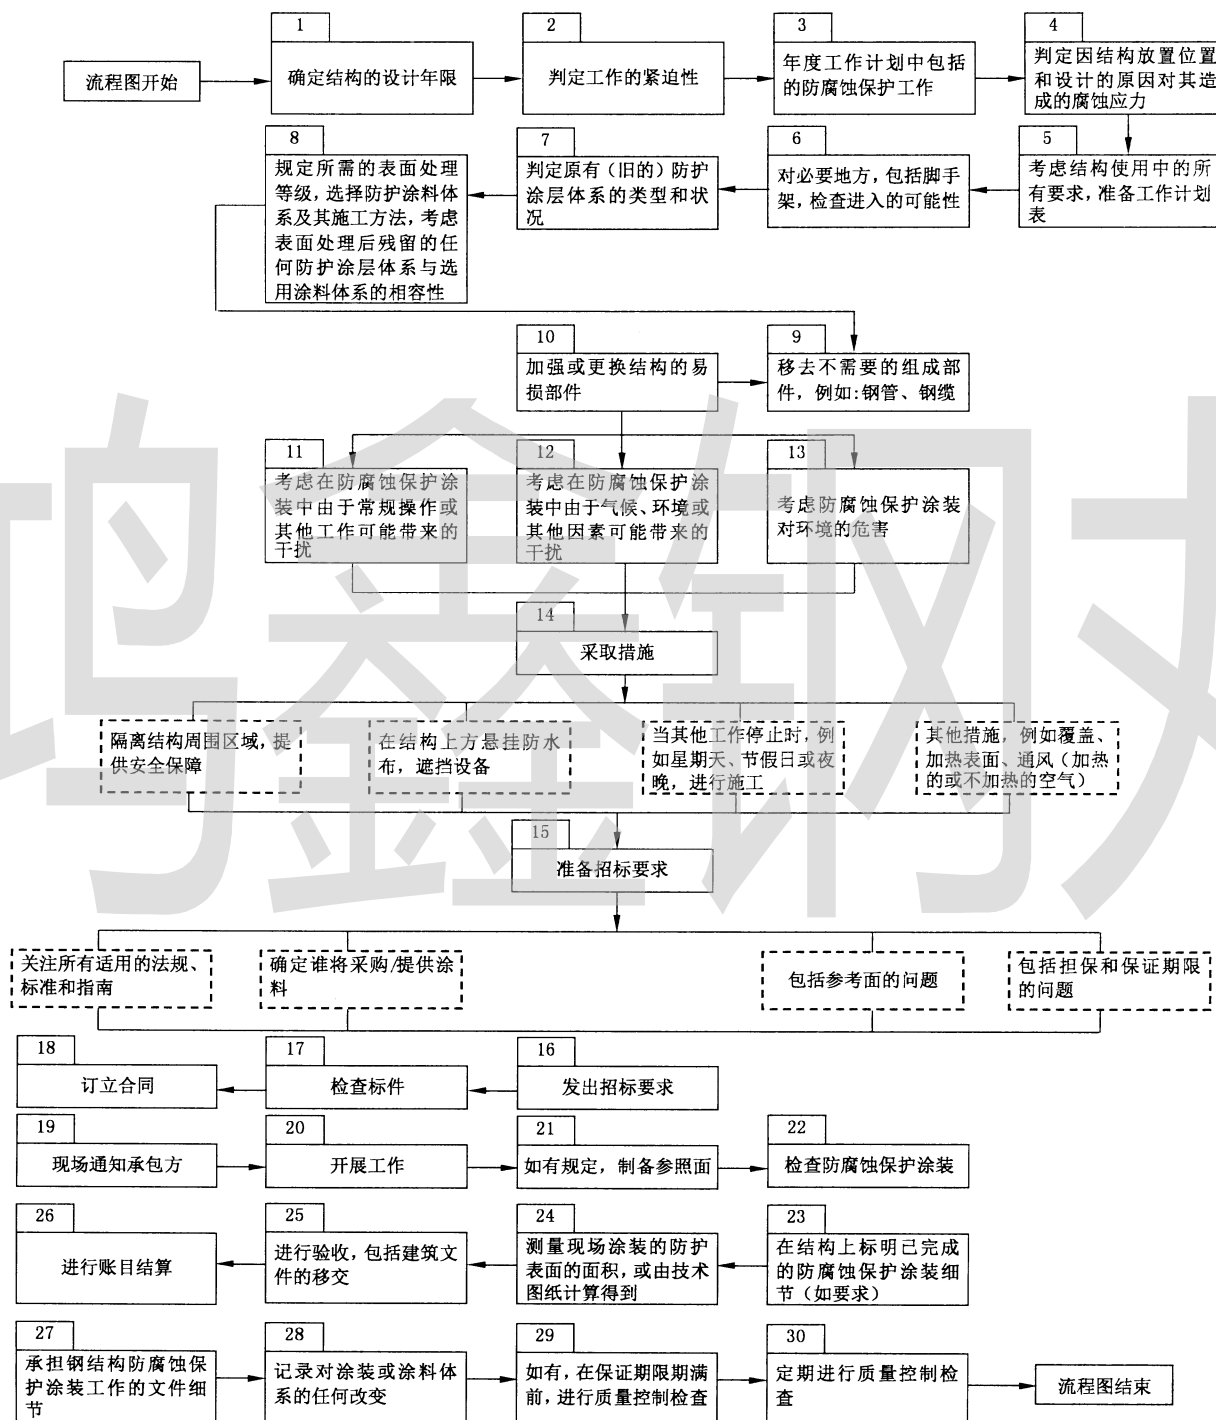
流程图开始

1
确定结构的设计年限

2
判定工作的紧迫性

3
年度工作计划中包括的防腐蚀保护工作

4
判定因结构放置位置和设计的原因对其造成的腐蚀应力

5
考虑结构使用中的所有要求，准备工作计划表

6
对必要地方，包括脚手架，检查进入的可能性

7
判定原有（旧的）防护涂层体系的类型和状况

8
规定所需的表面处理等级，选择防护涂料体系及其施工方法，考虑表面处理后残留的任何防护涂层体系与选用涂料体系的相容性

10
加强或更换结构的易损部件

9
移去不需要的组成部件，例如：钢管、钢缆

11
考虑在防腐蚀保护涂装中由于常规操作或其他工作可能带来的干扰

12
考虑在防腐蚀保护涂装中由于气候、环境或其他因素可能带来的干扰

13
考虑防腐蚀保护涂装对环境的危害

14
采取措施

隔离结构周围区域，提供安全保障

在结构上方悬挂防水布，遮挡设备

当其他工作停止时，例如星期天、节假日或夜晚，进行施工

其他措施，例如覆盖、加热表面、通风（加热的或不加热的空气）

15
准备招标要求

关注所有适用的法规、标准和指南

确定谁将采购/提供涂料

包括参考面的问题

包括担保和保证期限的问题

18
订立合同

17
检查标件

16
发出招标要求

19
现场通知承包方

20
开展工作

21
如有规定，制备参照面

22
检查防腐蚀保护涂装

26
进行账目结算

25
进行验收，包括建筑文件的移交

24
测量现场涂装的防护表面的面积，或由技术图纸计算得到

23
在结构上标明已完成的防腐蚀保护涂装细节（如要求）

27
承担钢结构防腐蚀保护涂装工作的文件细节

28
记录对涂装或涂料体系的任何改变

29
如有，在保证期限期满前，进行质量控制检查

30
定期进行质量控制检查

流程图结束